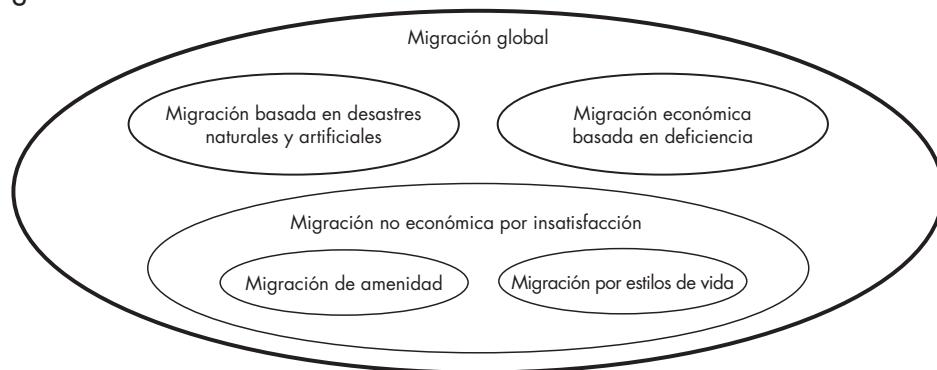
Migración global

Migración basada en desastres naturales y artificiales

Migración económica basada en deficiencia

Migración no económica por insatisfacción

Migración de amenidad

Migración por estilos de vida